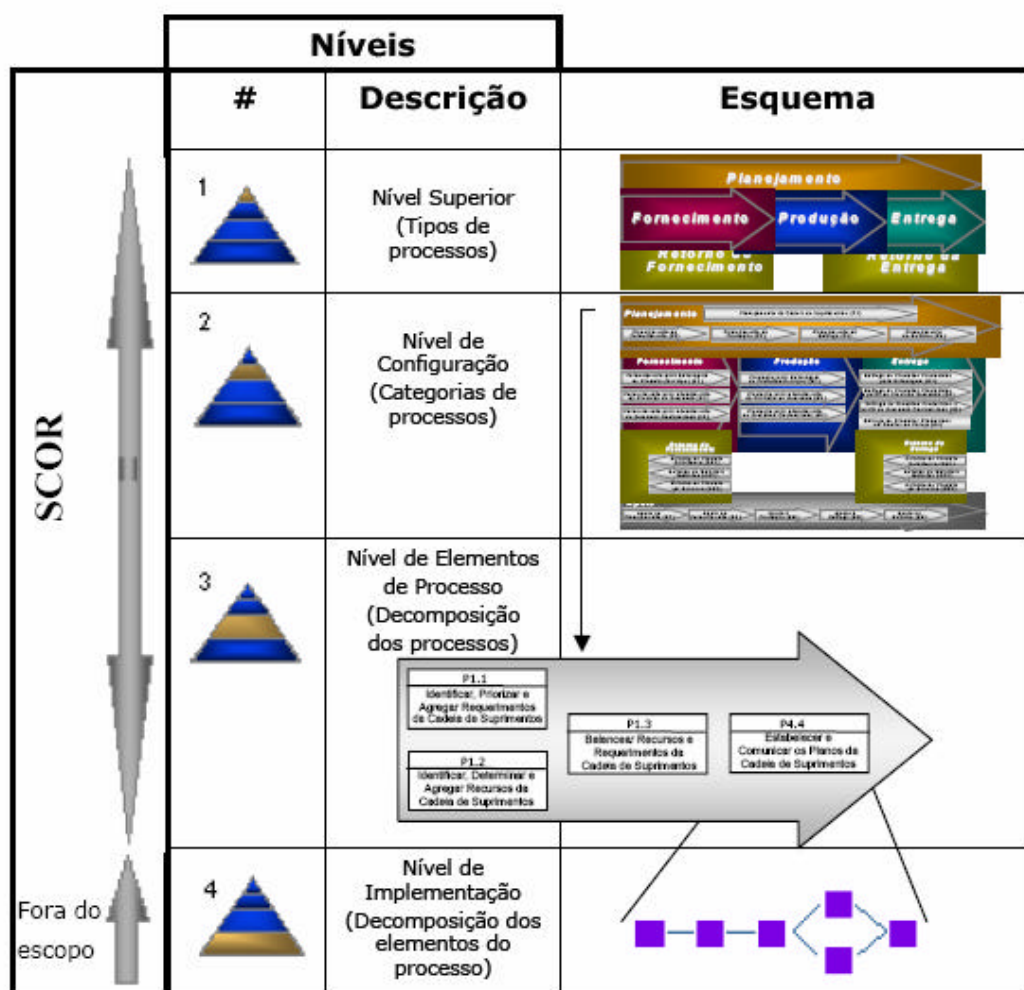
| | Níveis | | |
|---|---|---|---|
| | # | Descrição | Esquema |
| SCOR | 1 | Nível Superior (Tipos de processos) | Planejamento / Fornecimento / Produção / Entrega / Retorno do Fornecimento / Retorno da Entrega |
| | 2 | Nível de Configuração (Categorias de processos) | Planejamento / Fornecimento / Produção / Entrega / Retorno do Fornecimento / Retorno da Entrega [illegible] |
| | 3 | Nível de Elementos de Processo (Decomposição dos processos) | P1.1 Identificar, Priorizar e Agregar Requerimentos da Cadeia de Suprimentos; P1.2 Identificar, Determinar e Agregar Recursos da Cadeia de Suprimentos; P1.3 Balancear Recursos e Requerimentos da Cadeia de Suprimentos; P4.4 Estabelecer e Comunicar os Planos da Cadeia de Suprimentos |
| Fora do escopo | 4 | Nível de Implementação (Decomposição dos elementos do processo) | |